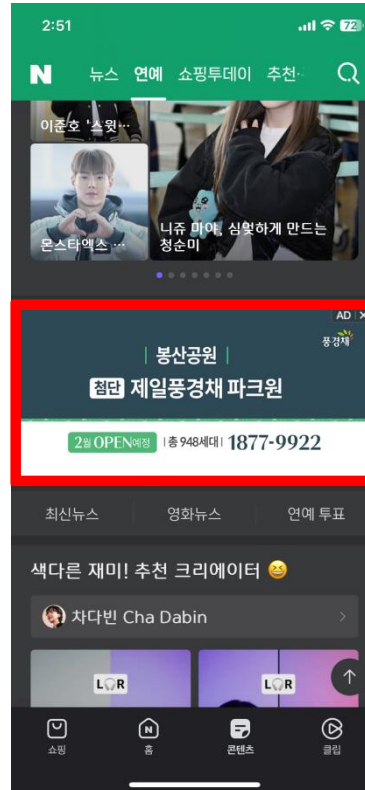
2:51 72

N 뉴스 연예 쇼핑투데이 추천

이준호 '스윗...

몬스타엑스 ...

니쥬 마야, 심쿵하게 만드는 청순미

AD

| 봉산공원 |

풍경채

첨단 제일풍경채 파크원

2월 OPEN예정 | 총 948세대 | 1877-9922

최신뉴스 영화뉴스 연예 투표

색다른 재미! 추천 크리에이터 😆

차다빈 Cha Dabin

LOR

LOR

쇼핑 홈 콘텐츠 클립